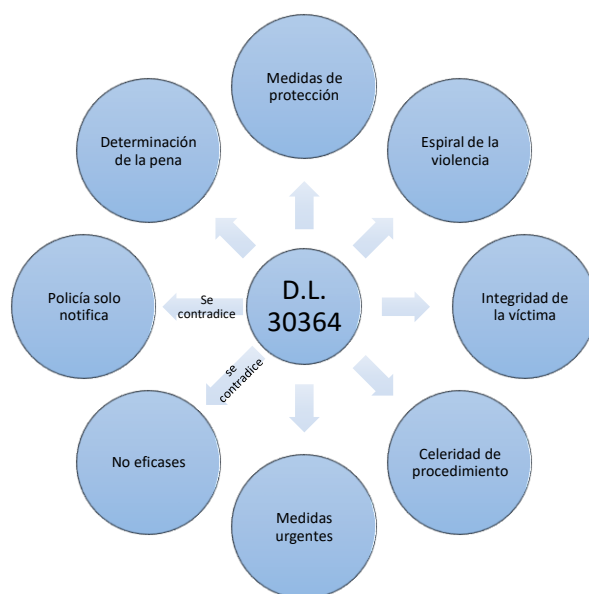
Medidas de protección

Espiral de la violencia

Integridad de la víctima

Celeridad de procedimiento

Medidas urgentes

No eficases

Policía solo notifica

Determinación de la pena

D.L. 30364

Se contradice

se contradice